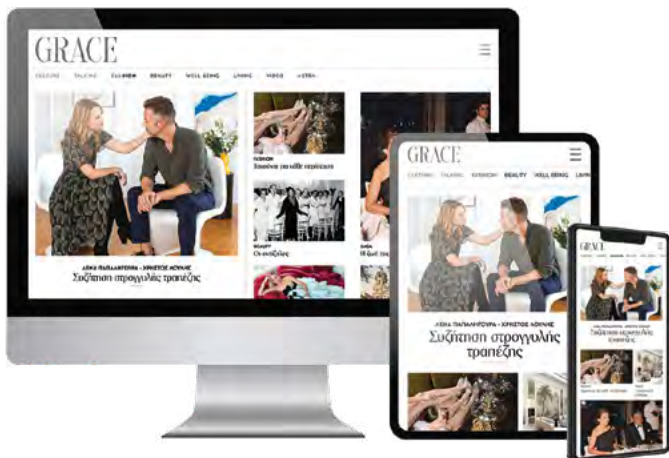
GRACE

FEELING TALKING FASHION BEAUTY WELL BEING LIVING VIDEO +EXTRA

ΛΕΝΑ ΠΑΠΑΛΕΞΟΠΟΥΛΟΥ - ΧΡΗΣΤΟΣ ΛΟΥΛΗΣ
Συζήτηση στρογγυλής τραπέζης

FASHION
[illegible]

BEAUTY
Οι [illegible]

GRACE

FEELING TALKING FASHION BEAUTY WELL BEING LIVING

ΛΕΝΑ ΠΑΠΑΛΕΞΟΠΟΥΛΟΥ - ΧΡΗΣΤΟΣ ΛΟΥΛΗΣ
Συζήτηση στρογγυλής τραπέζης

GRACE

Συζήτηση στρογγυλής τραπέζης